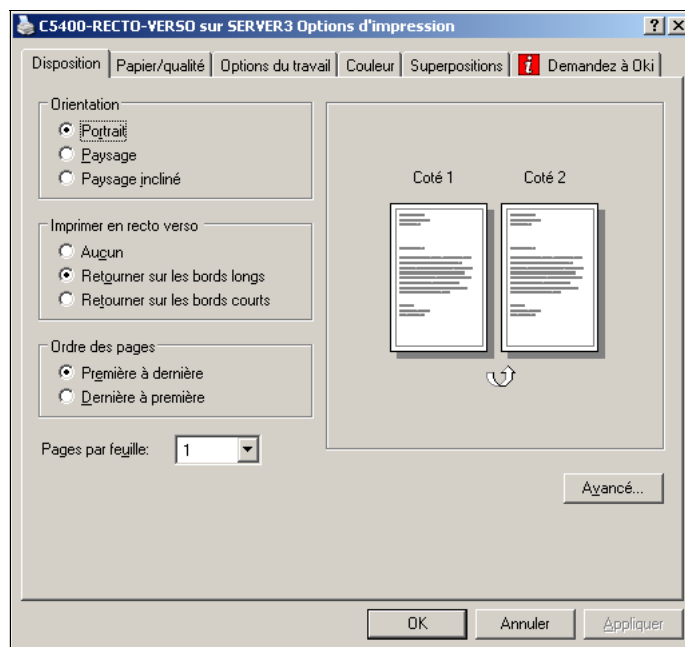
C5400-RECTO-VERSO sur SERVER3 Options d'impression

?
X

Disposition
Papier/qualité
Options du travail
Couleur
Superpositions
i
Demandez à Oki

Orientation
Portrait
Paysage
Paysage incliné

Imprimer en recto verso
Aucun
Retourner sur les bords longs
Retourner sur les bords courts

Ordre des pages
Première à dernière
Dernière à première

Pages par feuille: 1

Coté 1
Coté 2

Avancé...

OK
Annuler
Appliquer